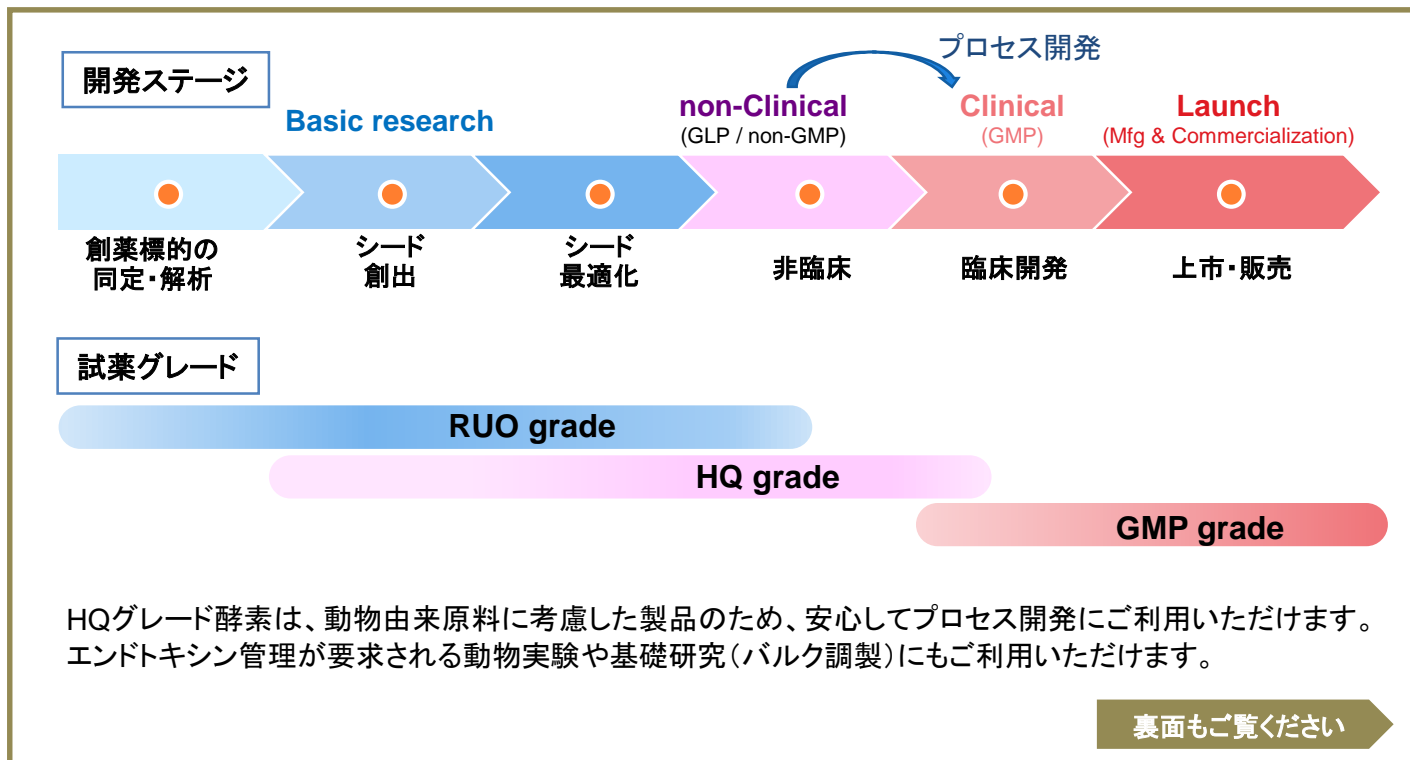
開発ステージ

プロセス開発

Basic research

non-Clinical
(GLP / non-GMP)

Clinical
(GMP)

Launch
(Mfg & Commercialization)

創薬標的の同定・解析

シード創出

シード最適化

非臨床

臨床開発

上市・販売

試薬グレード

RUO grade

HQ grade

GMP grade

HQグレード酵素は、動物由来原料に考慮した製品のため、安心してプロセス開発にご利用いただけます。エンドトキシン管理が要求される動物実験や基礎研究（バルク調製）にもご利用いただけます。

裏面もご覧ください